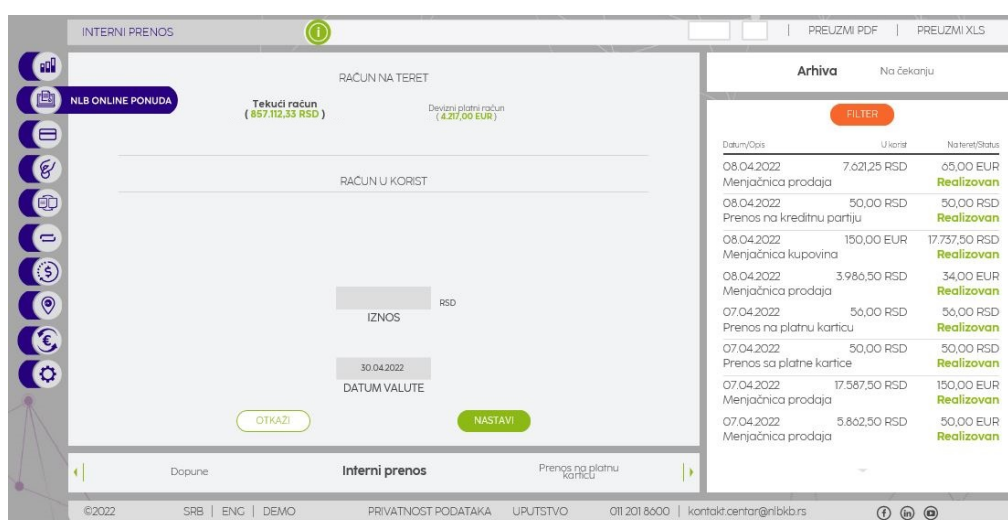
INTERNI PRENOS

PREUZMI PDF | PREUZMI XLS

NLB ONLINE PONUDA

RAČUN NA TERET

Tekući račun
( 857.112,33 RSD )

Devizni platni račun
( 4.217,00 EUR )

RAČUN U KORIST

RSD

IZNOS

30.04.2022

DATUM VALUTE

OTKAŽI

NASTAVI

Dopune

Interni prenos

Prenos na platnu karticu

Arhiva

Na čekanju

FILTER

| Datum/Opis | U korist | Na teret/Status |
|---|---|---|
| 08.04.2022 Menjačnica prodaja | 7.621,25 RSD | 65,00 EUR Realizovan |
| 08.04.2022 Prenos na kreditnu partiju | 50,00 RSD | 50,00 RSD Realizovan |
| 08.04.2022 Menjačnica kupovina | 150,00 EUR | 17.737,50 RSD Realizovan |
| 08.04.2022 Menjačnica prodaja | 3.986,50 RSD | 34,00 EUR Realizovan |
| 07.04.2022 Prenos na platnu karticu | 56,00 RSD | 56,00 RSD Realizovan |
| 07.04.2022 Prenos sa platne kartice | 50,00 RSD | 50,00 RSD Realizovan |
| 07.04.2022 Menjačnica prodaja | 17.587,50 RSD | 150,00 EUR Realizovan |
| 07.04.2022 Menjačnica prodaja | 5.862,50 RSD | 50,00 EUR Realizovan |

©2022 SRB | ENG | DEMO PRIVATNOST PODATAKA UPUTSTVO 011 201 8600 | kontakt.centar@nlbkb.rs